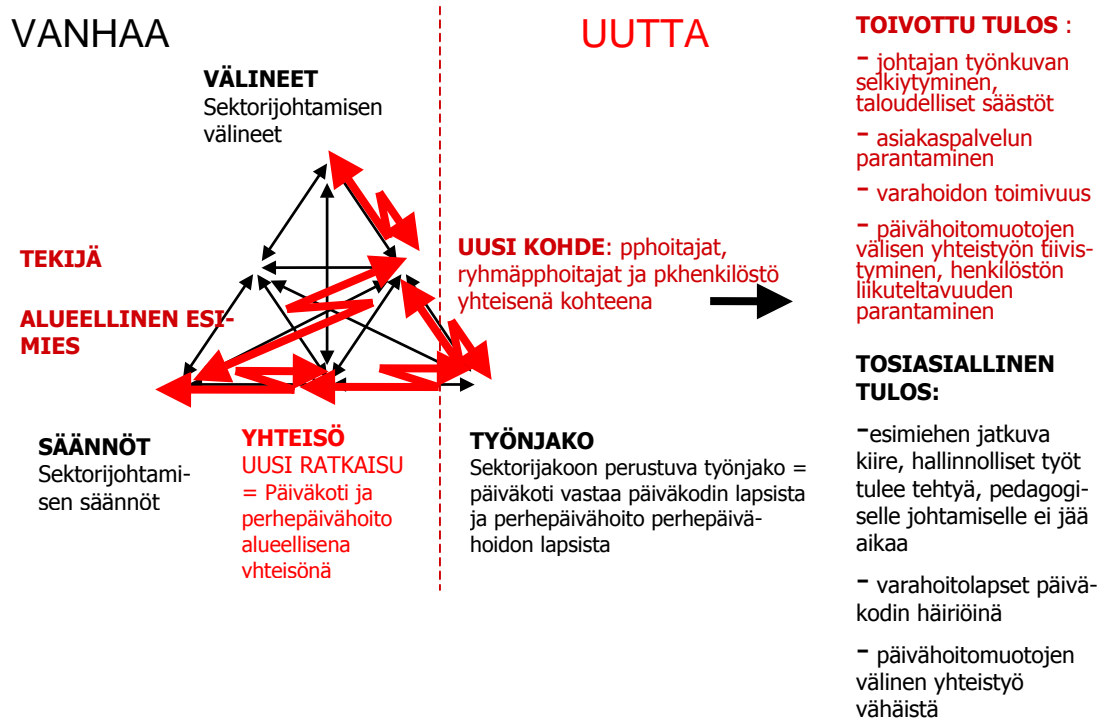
VANHAA

UUTTA

VÄLINEET
Sektorijohtamisen välineet

TEKIJÄ

ALUEELLINEN ESIMIES

SÄÄNNÖT
Sektorijohtamisen säännöt

YHTEISÖ
UUSI RATKAISU
= Päiväkoti ja perhepäivähoito alueellisena vhteisönä

UUSI KOHDE: pphoitajat, ryhmäpphoitajat ja pkhenkilöstö yhteisenä kohteena

TYÖNJAKO
Sektorijakoon perustuva työnjako = päiväkoti vastaa päiväkodin lapsista ja perhepäivähoito perhepäivähoidon lapsista

TOIVOTTU TULOS :

- johtajan työnkuvan selkiytyminen, taloudelliset säästöt

- asiakaspalvelun parantaminen

- varahoidon toimivuus

- päivähoitomuotojen välisen yhteistyön tiivistyminen, henkilöstön liikuteltavuuden parantaminen

TOSIASIALLINEN TULOS:

-esimiehen jatkuva kiire, hallinnolliset työt tulee tehtyä, pedagogiselle johtamiselle ei jää aikaa

- varahoitolapset päiväkodin häiriöinä

- päivähoitomuotojen välinen yhteistyö vähäistä